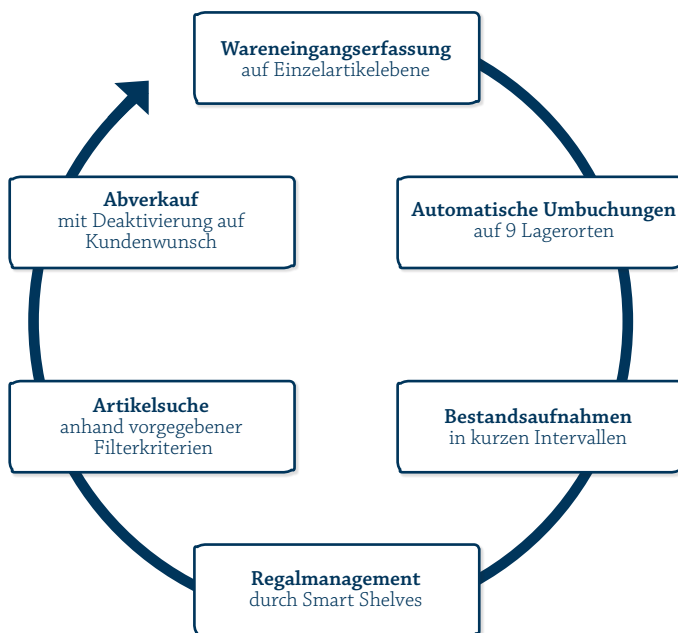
**Wareneingangserfassung**
auf Einzelartikelebene

**Automatische Umbuchungen**
auf 9 Lagerorten

**Bestandsaufnahmen**
in kurzen Intervallen

**Regalmanagement**
durch Smart Shelves

**Artikelsuche**
anhand vorgegebener Filterkriterien

**Abverkauf**
mit Deaktivierung auf Kundenwunsch